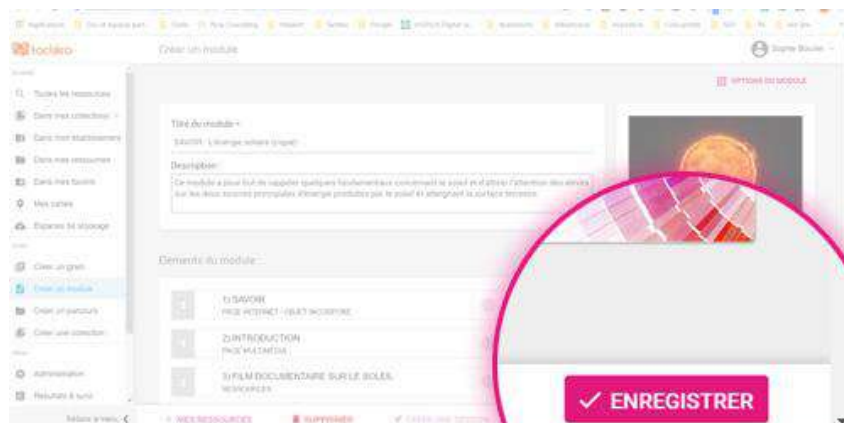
Toctoc

Créer un module

Sophie Boulet

OPTIONS DU MODULE

Toutes les ressources
Dans mes collections
Dans mon établissement
Dans mes ressources
Dans mes favoris
Mes cartes
Espace de stockage

Créer un grain
Créer un module
Créer un parcours
Créer une collection

Administration
Résultats & suivi

Réduire le menu

Titre du module *
SAVOIR : L'énergie solaire (copie)

Description
Ce module a pour but de rappeler quelques fondamentaux concernant le soleil et d'attirer l'attention des élèves sur les deux sources principales d'énergie produites par le soleil et atteignant la surface terrestre.

Éléments du module

1) SAVOIR
PAGE INTERNET - OBJET INCONNU

2) INTRODUCTION
PAGE MULTIMÉDIA

3) FILM DOCUMENTAIRE SUR LE SOLEIL
RESSOURCES

+ MES RESSOURCES
SUPPRIMER

✓ ENREGISTRER